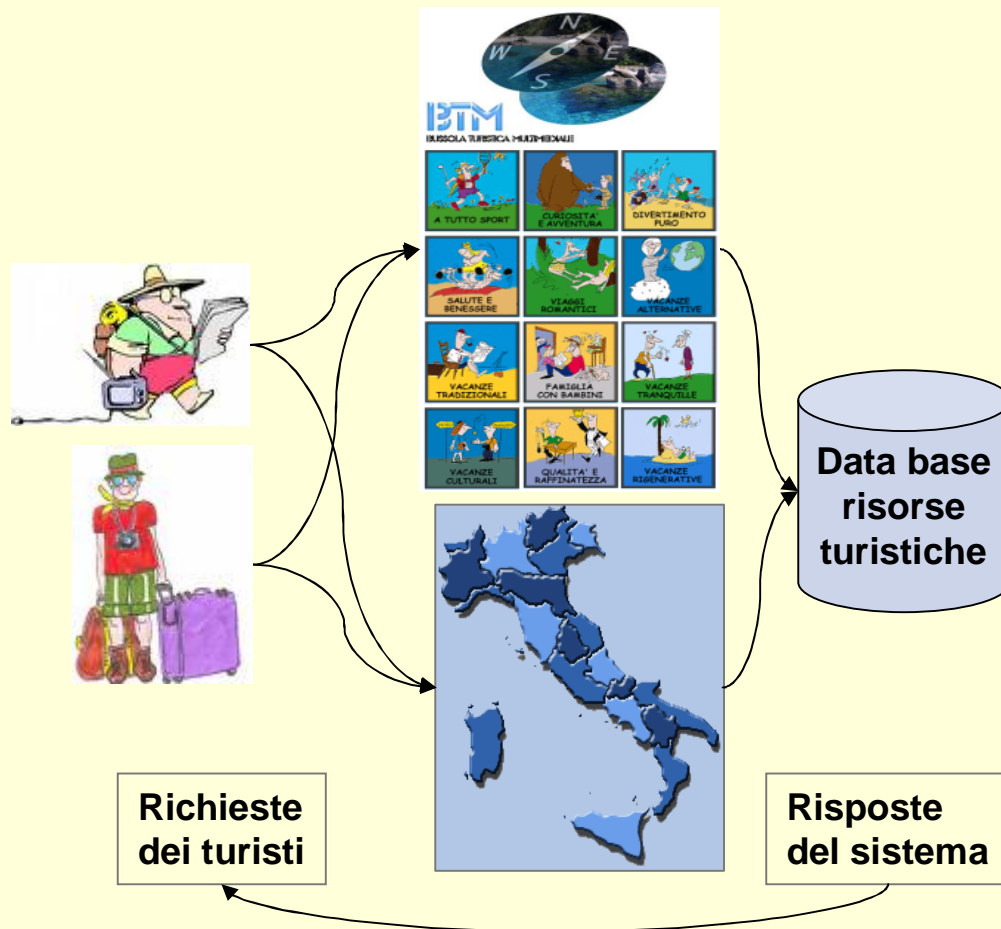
N
W
E
S
BTM
BUSSOLA TURISTICA MULTIMEDIALE

A TUTTO SPORT
CURIOSITA' E AVVENTURA
DIVERTIMENTO PURO
SALUTE E BENESSERE
VIAGGI ROMANTICI
VACANZE ALTERNATIVE
VACANZE TRADIZIONALI
FAMIGLIA CON BAMBINI
VACANZE TRANQUILLE
VACANZE CULTURALI
QUALITA' E RAFFINATEZZA
VACANZE RIGENERATIVE

Data base risorse turistiche

Richieste dei turisti

Risposte del sistema